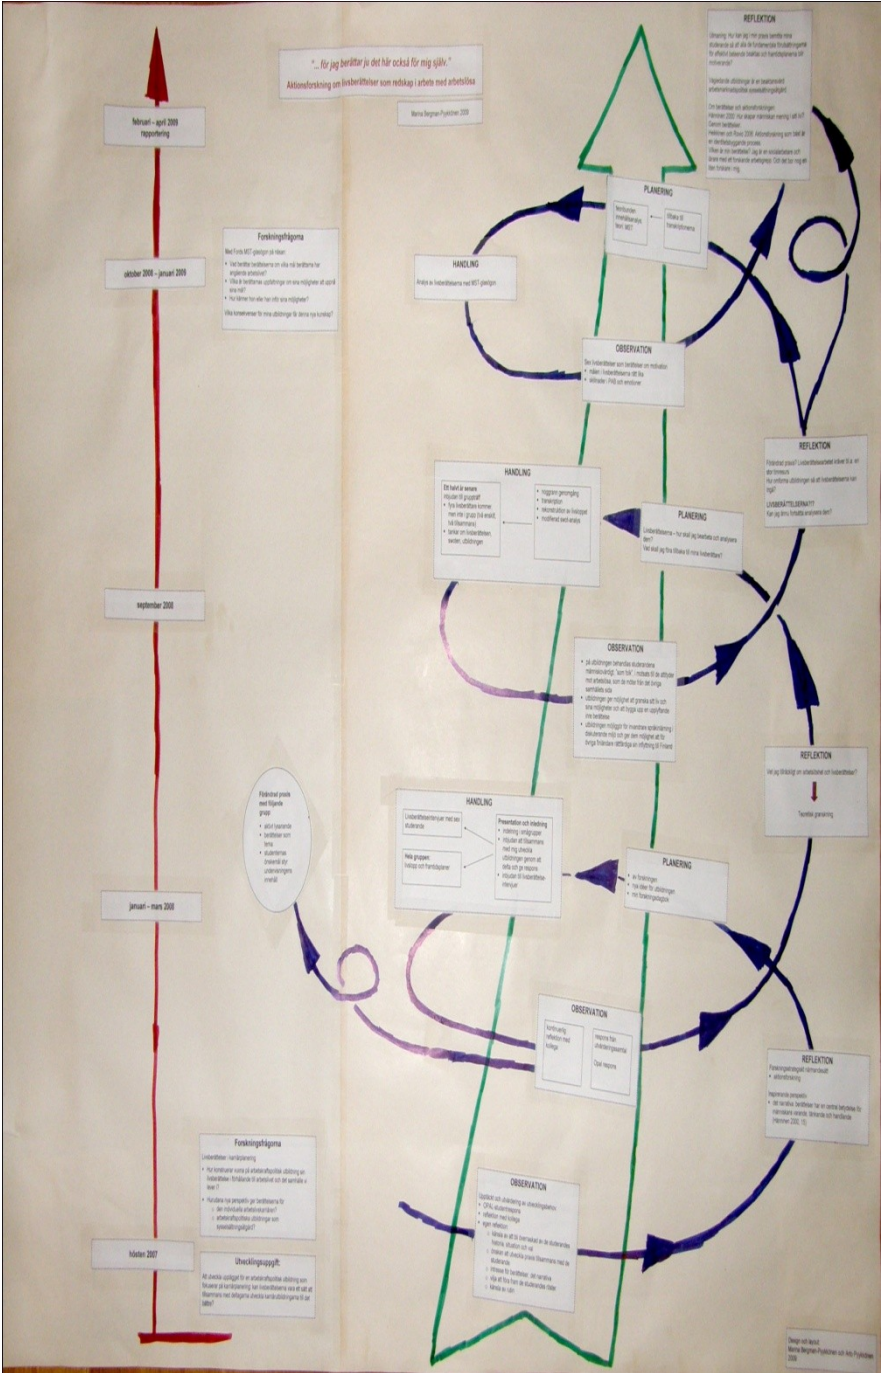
"... för jag berättar ju det här också för mig själv."
Aktionsforskning om livsberättelser som redskap i arbete med arbetslösa

Marina Bergman-Pyykkönen 2009

februari – april 2009
rapportering

oktober 2008 – januari 2009

september 2008

januari – mars 2008

hösten 2007

Forskningsfrågorna
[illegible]

Förändrat presis med följande grupp:
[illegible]

Forskningsfrågorna
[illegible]

Utvecklingsuppgift:
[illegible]

REFLEKTION
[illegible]

PLANERING
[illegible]

HANDLING
Analys av livsberättelserna med MST-glasögon

OBSERVATION
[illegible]

REFLEKTION
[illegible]
LIVSBERÄTTELSERNA??
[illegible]

HANDLING
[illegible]

PLANERING
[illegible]

OBSERVATION
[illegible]

REFLEKTION
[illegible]
Teoretisk granskning

HANDLING
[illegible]
Presentation och inledning
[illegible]
Hela gruppen:
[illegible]

PLANERING
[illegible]

OBSERVATION
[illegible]
Oppi respons

REFLEKTION
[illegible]

OBSERVATION
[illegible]

Design och layout
Marina Bergman-Pyykkönen och Arto Pyykkönen
2009